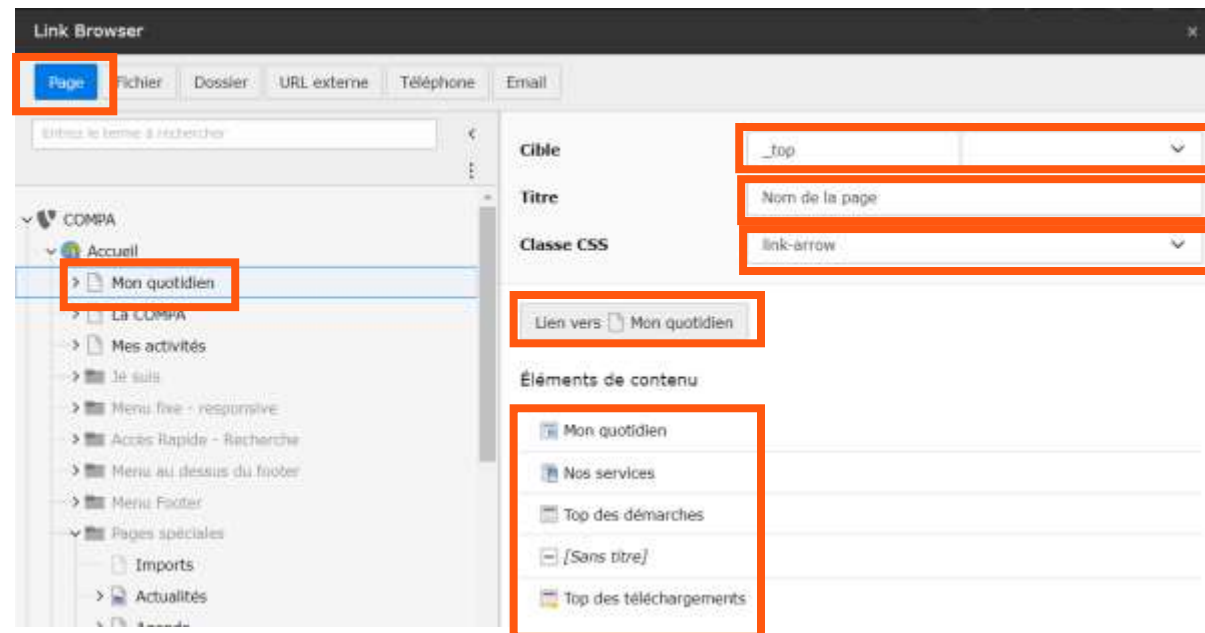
Link Browser

×

Page Fichier Dossier URL externe Téléphone Email

Entrez le terme à rechercher

COMPA
Accueil
Mon quotidien
La COMPA
Mes activités
Je suis
Menu fixe - responsive
Accès Rapide - Recherche
Menu au dessus du footer
Menu Footer
Pages spéciales
Imports
Actualités
Agenda

Cible _top
Titre Nom de la page
Classe CSS link-arrow

Lien vers Mon quotidien

Éléments de contenu

Mon quotidien
Nos services
Top des démarches
[Sans titre]
Top des téléchargements